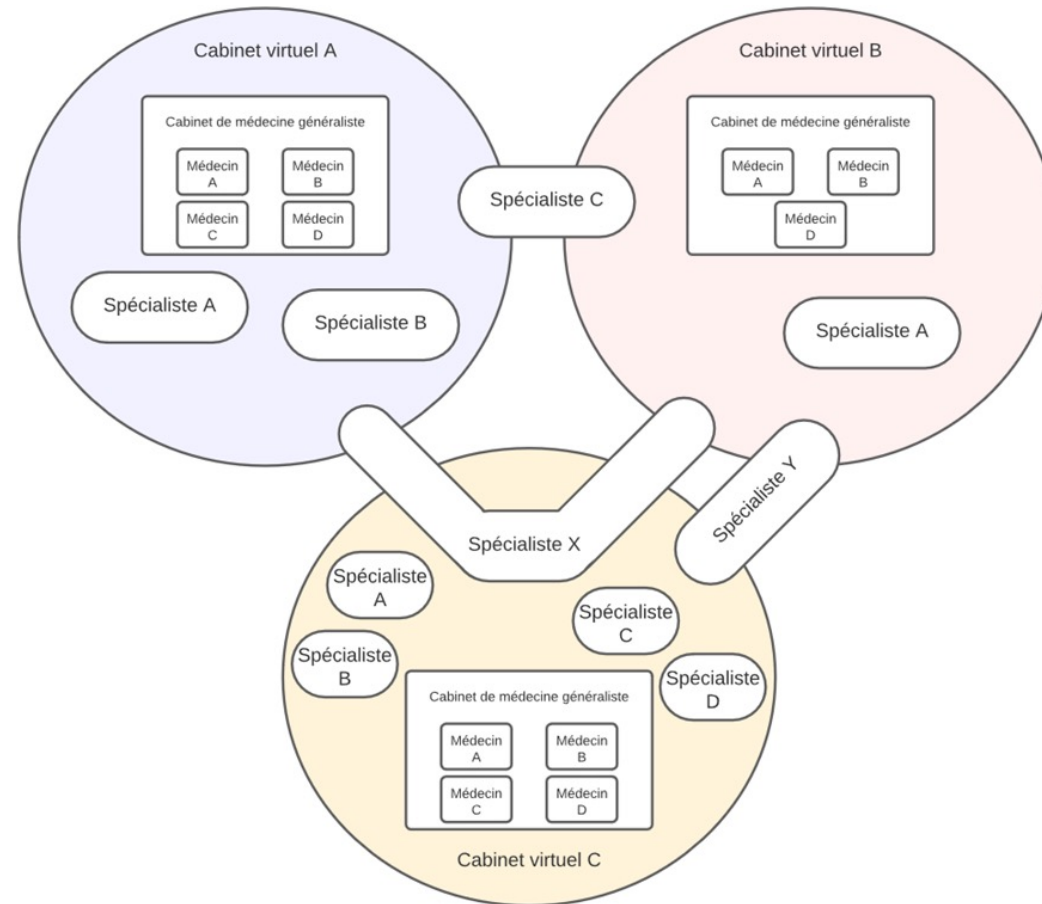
Cabinet virtuel A

Cabinet de médecine généraliste

Médecin A

Médecin B

Médecin C

Médecin D

Spécialiste A

Spécialiste B

Spécialiste C

Cabinet virtuel B

Cabinet de médecine généraliste

Médecin A

Médecin B

Médecin D

Spécialiste A

Spécialiste X

Spécialiste Y

Spécialiste A

Spécialiste C

Spécialiste B

Spécialiste D

Cabinet de médecine généraliste

Médecin A

Médecin B

Médecin C

Médecin D

Cabinet virtuel C